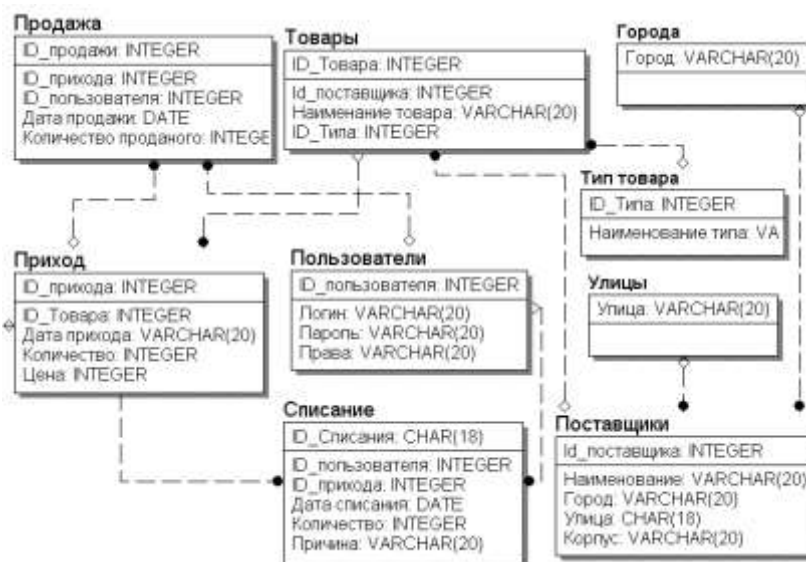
Продажа
ID_продажи: INTEGER
ID_прихода: INTEGER
ID_пользователя: INTEGER
Дата продажи: DATE
Количество проданого: INTEGE

Товары
ID_Товара: INTEGER
Id_поставщика: INTEGER
Наименание товара: VARCHAR(20)
ID_Типа: INTEGER

Города
Город: VARCHAR(20)

Тип товара
ID_Типа: INTEGER
Наименование типа: VA

Приход
ID_прихода: INTEGER
ID_Товара: INTEGER
Дата прихода: VARCHAR(20)
Количество: INTEGER
Цена: INTEGER

Пользователи
ID_пользователя: INTEGER
Логин: VARCHAR(20)
Пароль: VARCHAR(20)
Права: VARCHAR(20)

Улицы
Улица: VARCHAR(20)

Списание
ID_Списания: CHAR(18)
ID_пользователя: INTEGER
ID_прихода: INTEGER
Дата списания: DATE
Количество: INTEGER
Причина: VARCHAR(20)

Поставщики
Id_поставщика: INTEGER
Наименование: VARCHAR(20)
Город: VARCHAR(20)
Улица: CHAR(18)
Корпус: VARCHAR(20)